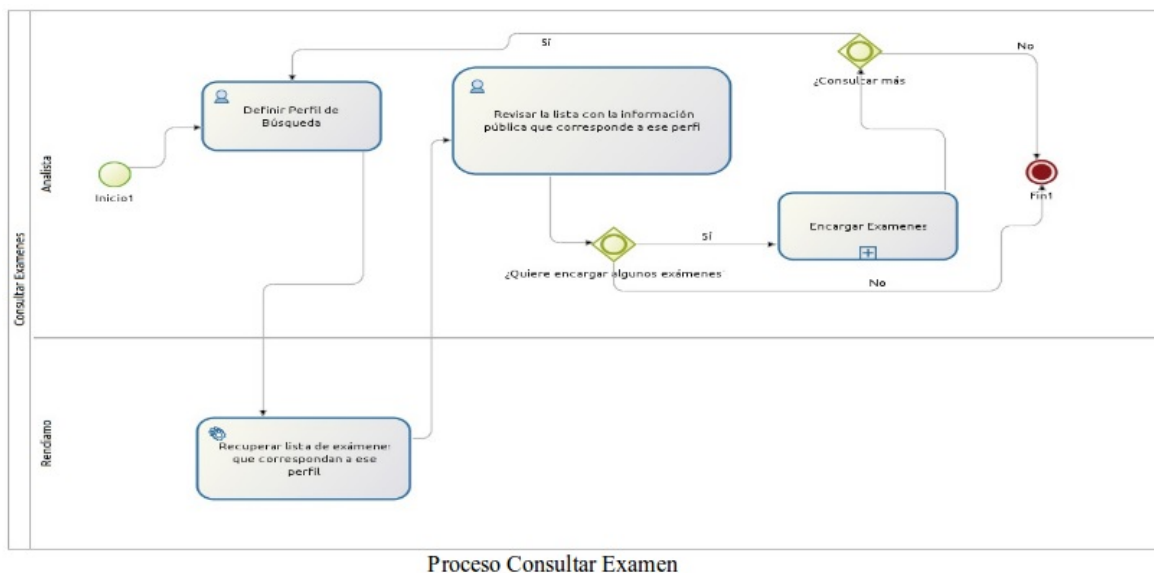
Consultar Examenes

Analista

Rendiamo

Inicio1

Definir Perfil de Búsqueda

Revisar la lista con la información pública que corresponde a ese perfi

Sí

¿Consultar más

No

Fin1

¿Quiere encargar algunos exámenes

Sí

Encargar Examenes

No

Recuperar lista de exámenes que correspondan a ese perfil

Proceso Consultar Examen